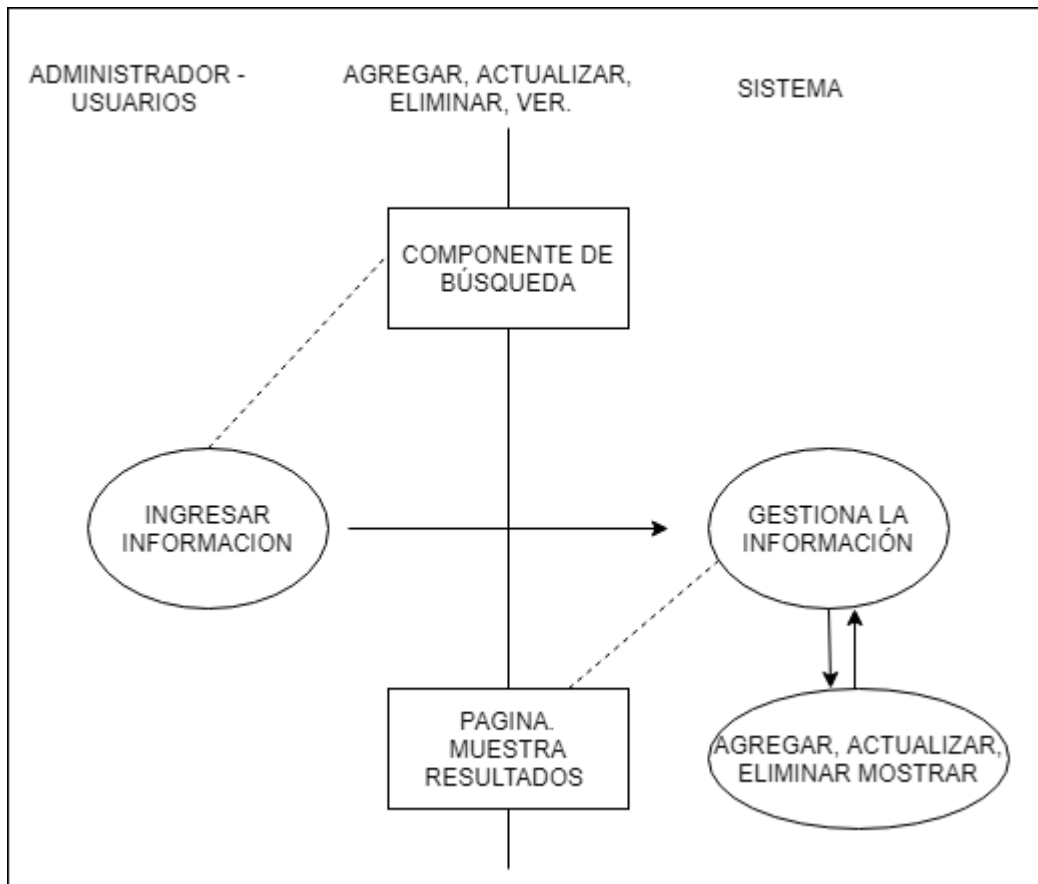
ADMINISTRADOR - USUARIOS

AGREGAR, ACTUALIZAR, ELIMINAR, VER.

SISTEMA

COMPONENTE DE BÚSQUEDA

INGRESAR INFORMACION

GESTIONA LA INFORMACIÓN

PAGINA. MUESTRA RESULTADOS

AGREGAR, ACTUALIZAR, ELIMINAR MOSTRAR